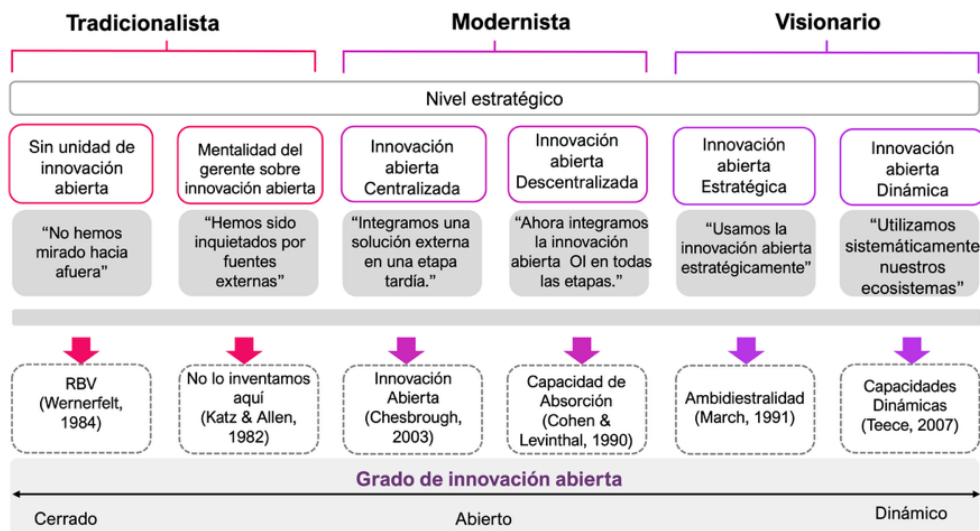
Tradicionalista

Modernista

Visionario

Nivel estratégico

Sin unidad de innovación abierta

Mentalidad del gerente sobre innovación abierta

Innovación abierta Centralizada

Innovación abierta Descentralizada

Innovación abierta Estratégica

Innovación abierta Dinámica

"No hemos mirado hacia afuera"

"Hemos sido inquietados por fuentes externas"

"Integramos una solución externa en una etapa tardía."

"Ahora integramos la innovación abierta OI en todas las etapas."

"Usamos la innovación abierta estratégicamente"

"Utilizamos sistemáticamente nuestros ecosistemas"

RBV (Wernerfelt, 1984)

No lo inventamos aquí (Katz & Allen, 1982)

Innovación Abierta (Chesbrough, 2003)

Capacidad de Absorción (Cohen & Levinthal, 1990)

Ambidiestralidad (March, 1991)

Capacidades Dinámicas (Teece, 2007)

Grado de innovación abierta

Cerrado

Abierto

Dinámico